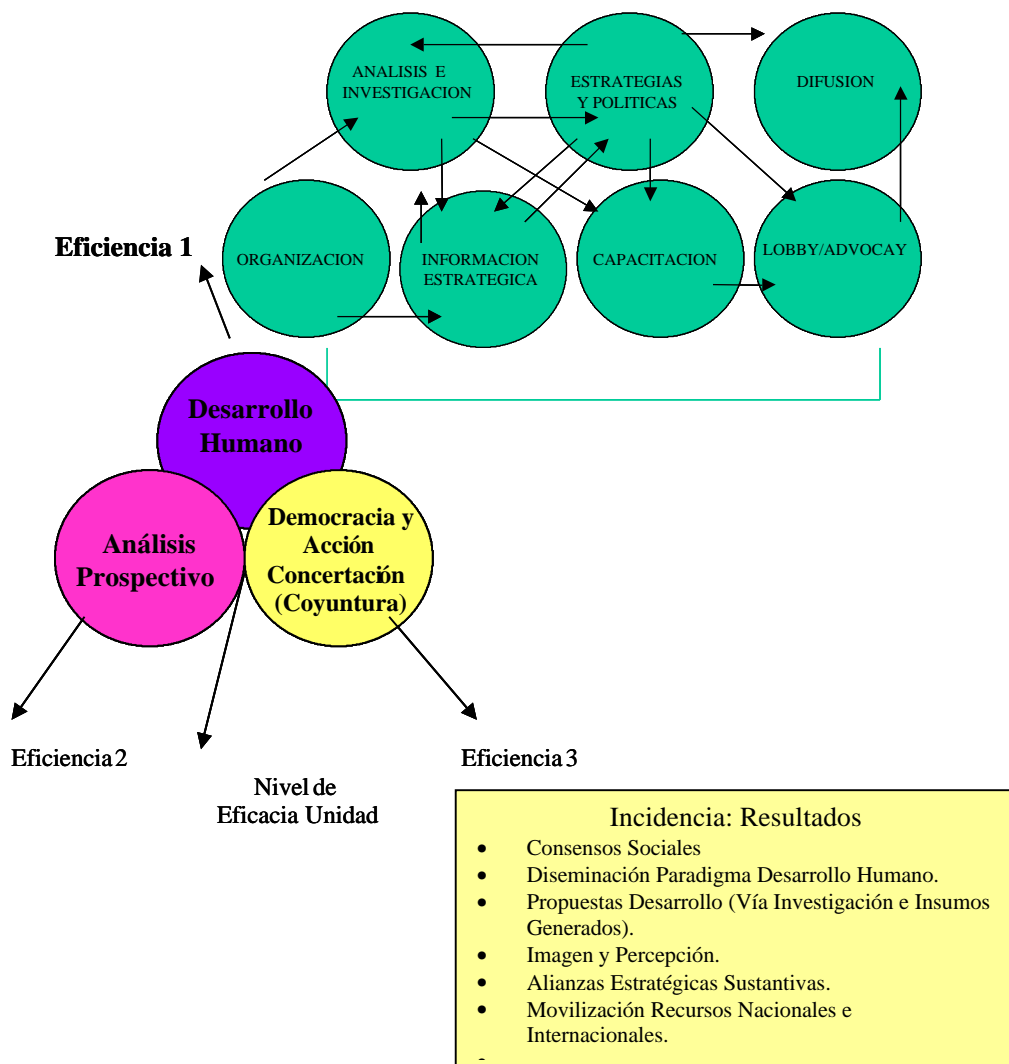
ANALISIS E INVESTIGACION

ESTRATEGIAS Y POLITICAS

DIFUSION

Eficiencia 1

ORGANIZACION

INFORMACION ESTRATEGICA

CAPACITACION

LOBBY/ADVOCAY

Desarrollo Humano

Análisis Prospectivo

Democracia y Acción Concertación (Coyuntura)

Eficiencia 2

Nivel de Eficacia Unidad

Eficiencia 3

Incidencia: Resultados

- Consensos Sociales
- Diseminación Paradigma Desarrollo Humano.
- Propuestas Desarrollo (Vía Investigación e Insumos Generados).
- Imagen y Percepción.
- Alianzas Estratégicas Sustantivas.
- Movilización Recursos Nacionales e Internacionales.
- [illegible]